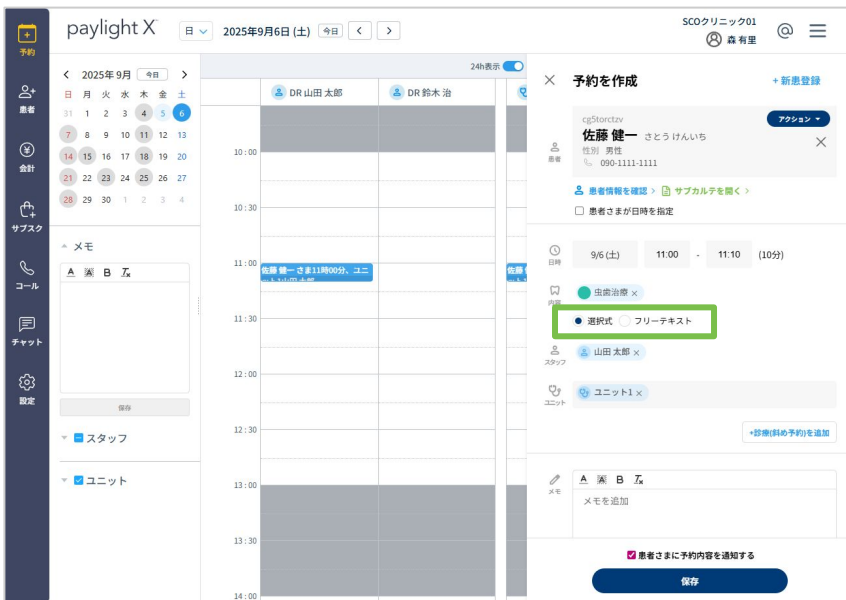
予約
患者
会計
サブスク
コール
チャット
設定

paylight X
日
2025年9月6日 (土)
今日
SCOクリニック01
森 有里

< 2025年9月 今日 >

| 日 | 月 | 火 | 水 | 木 | 金 | 土 |
|---|---|---|---|---|---|---|
| 31 | 1 | 2 | 3 | 4 | 5 | 6 |
| 7 | 8 | 9 | 10 | 11 | 12 | 13 |
| 14 | 15 | 16 | 17 | 18 | 19 | 20 |
| 21 | 22 | 23 | 24 | 25 | 26 | 27 |
| 28 | 29 | 30 | 1 | 2 | 3 | 4 |

メモ
A B $T_x$
保存
スタッフ
ユニット

24h表示
DR 山田 太郎
DR 鈴木 治
10 : 00
10 : 30
11 : 00
佐藤 健一 さま11時00分、ユニ
11 : 30
12 : 00
12 : 30
13 : 00
13 : 30
14 : 00

予約を作成
+ 新患登録
cg5torctzv
アクション
佐藤 健一 さとう けんいち
性別 男性
090-1111-1111
患者
患者情報を確認 > サブカルテを開く >
患者さまが日時を指定
日時
9/6 (土) 11:00 - 11:10 (10分)
内容
虫歯治療
選択式 フリーテキスト
スタッフ
山田 太郎
ユニット
ユニット1
+診療(科め予約)を追加
メモ
A B $T_x$
メモを追加
患者さまに予約内容を通知する
保存